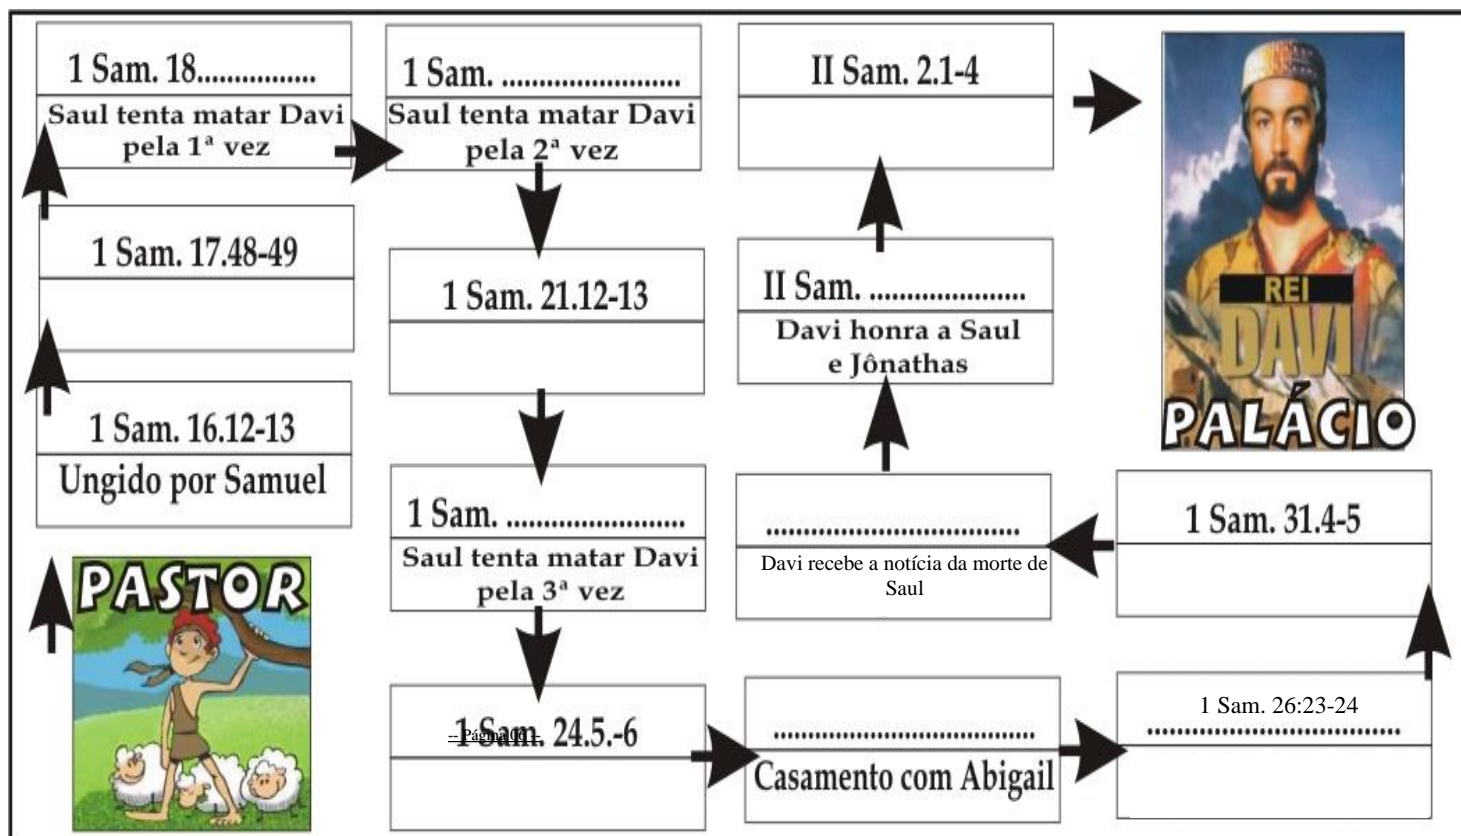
1 Sam. 18................
Saul tenta matar Davi pela 1ª vez

1 Sam. 17.48-49

1 Sam. 16.12-13
Ungido por Samuel

PASTOR

1 Sam. ........................
Saul tenta matar Davi pela 2ª vez

1 Sam. 21.12-13

1 Sam. ........................
Saul tenta matar Davi pela 3ª vez

1 Sam. 24.5.-6
-- Página 01 --

II Sam. 2.1-4

II Sam. ....................
Davi honra a Saul e Jônathas

..................................
Davi recebe a notícia da morte de Saul

..................................
Casamento com Abigail

REI DAVI
PALÁCIO

1 Sam. 31.4-5

1 Sam. 26:23-24
..................................